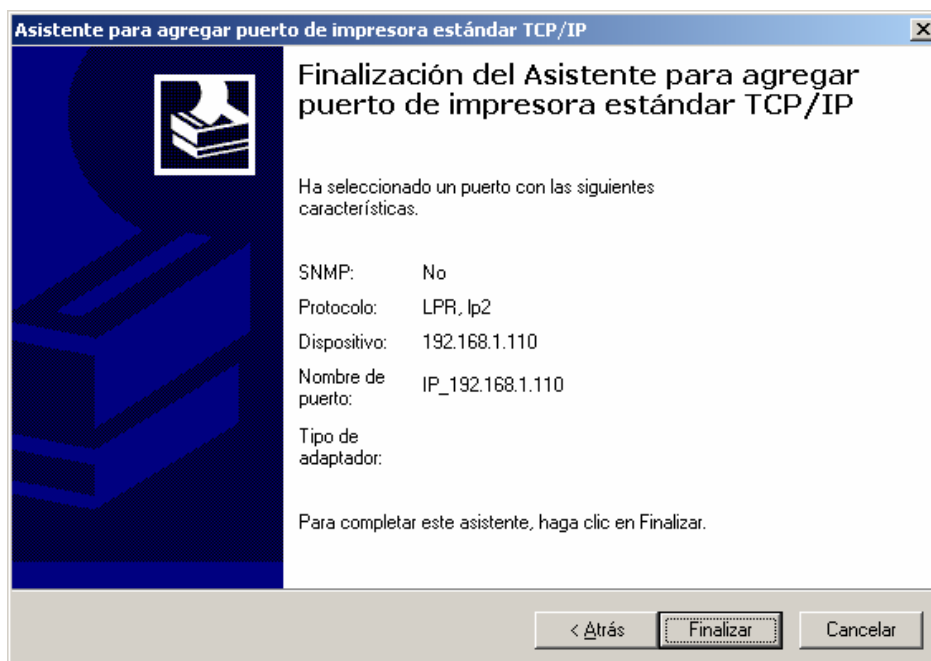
Asistente para agregar puerto de impresora estándar TCP/IP

Finalización del Asistente para agregar puerto de impresora estándar TCP/IP

Ha seleccionado un puerto con las siguientes características.

| | |
|---|---|
| SNMP: | No |
| Protocolo: | LPR, lp2 |
| Dispositivo: | 192.168.1.110 |
| Nombre de puerto: | IP_192.168.1.110 |
| Tipo de adaptador: | |

Para completar este asistente, haga clic en Finalizar.

< Atrás | Finalizar | Cancelar